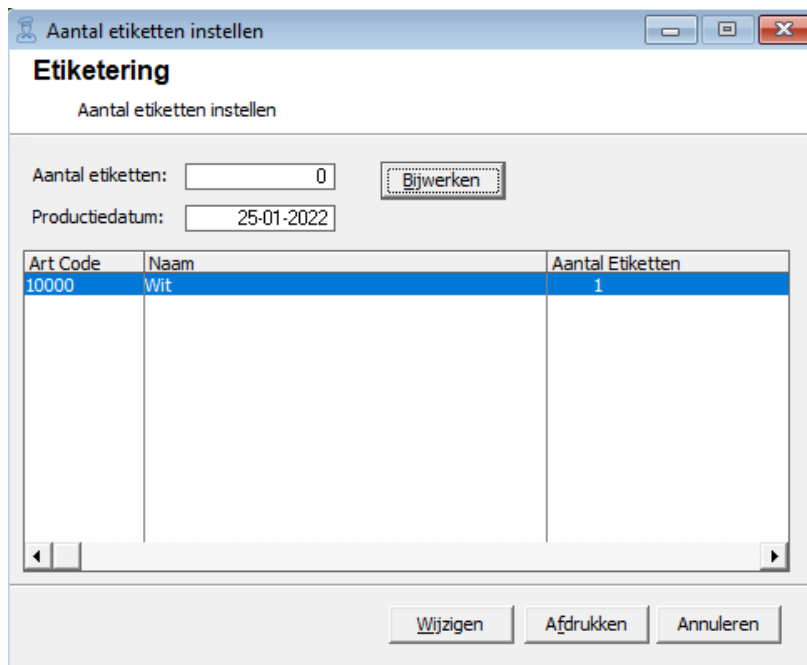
Aantal etiketten instellen

Etiketering

Aantal etiketten instellen

Aantal etiketten: 0

Bijwerken

Productiedatum: 25-01-2022

| Art Code | Naam | Aantal Etiketten |
|---|---|---|
| 10000 | Wit | 1 |

Wijzigen

Afdrukken

Annuleren